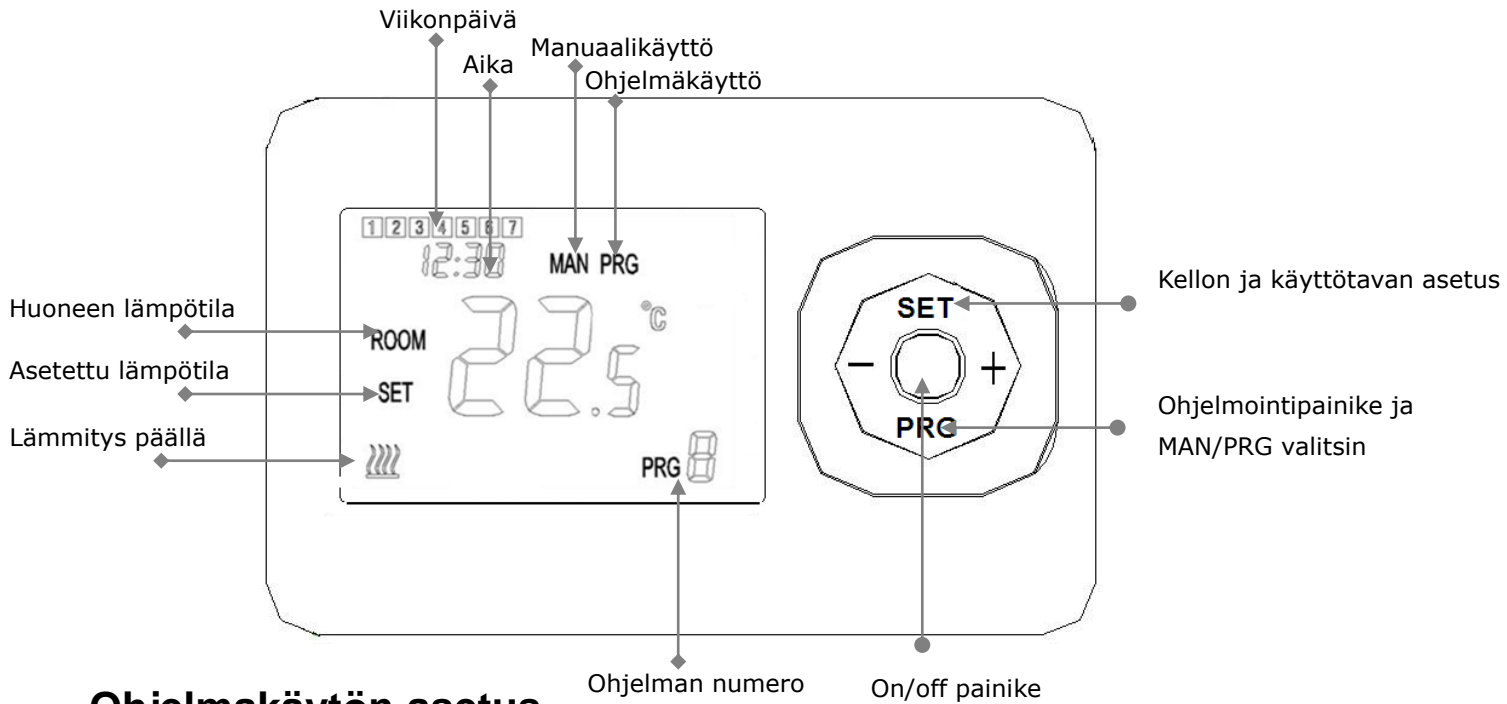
Viikonpäivä

Aika

Manuaalikäyttö

Ohjelmäkäyttö

1 2 3 4 5 6 7

12:30

MAN PRG

Kellon ja käyttötavan asetus

Huoneen lämpötila

ROOM

22.5

°C

SET

Asetettu lämpötila

SET

−

+

Ohjelmointipainike ja MAN/PRG valitsin

PRG

Lämmitys päällä

PRG 8

Ohjelman numero

On/off painike

Ohjelmakäytön asetus